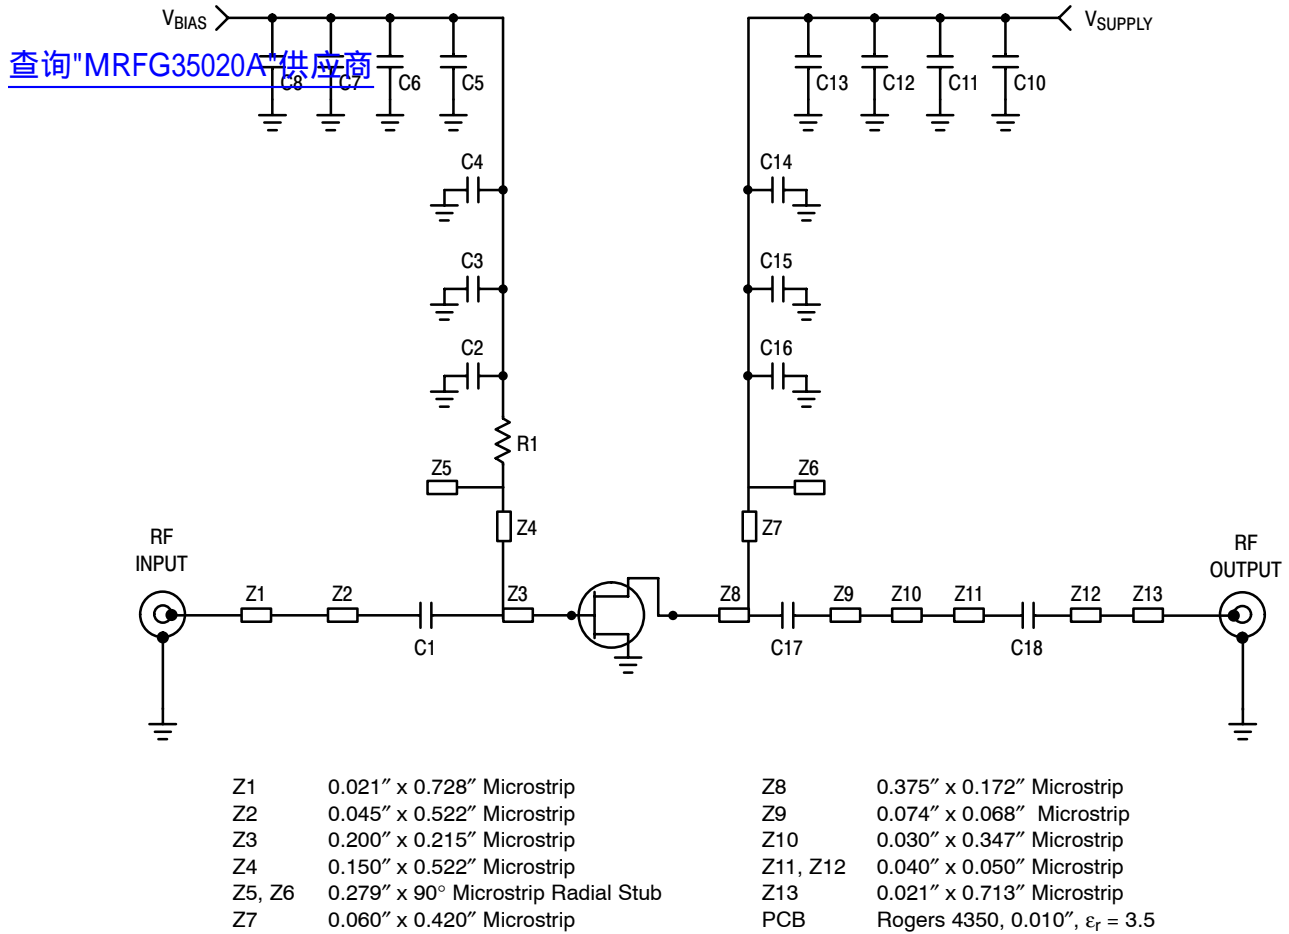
$V_{BIAS}$

查询"MRFG35020A"供应商

C8 C7 C6 C5

$V_{SUPPLY}$

C13 C12 C11 C10

C4

C14

C3

C15

C2

C16

R1

Z5

Z6

Z4

Z7

RF INPUT

RF OUTPUT

Z1 Z2 C1 Z3 Z8 C17 Z9 Z10 Z11 C18 Z12 Z13

| | | | |
|---|---|---|---|
| Z1 | 0.021″ x 0.728″ Microstrip | Z8 | 0.375″ x 0.172″ Microstrip |
| Z2 | 0.045″ x 0.522″ Microstrip | Z9 | 0.074″ x 0.068″ Microstrip |
| Z3 | 0.200″ x 0.215″ Microstrip | Z10 | 0.030″ x 0.347″ Microstrip |
| Z4 | 0.150″ x 0.522″ Microstrip | Z11, Z12 | 0.040″ x 0.050″ Microstrip |
| Z5, Z6 | 0.279″ x 90° Microstrip Radial Stub | Z13 | 0.021″ x 0.713″ Microstrip |
| Z7 | 0.060″ x 0.420″ Microstrip | PCB | Rogers 4350, 0.010″, $\varepsilon_r$ = 3.5 |